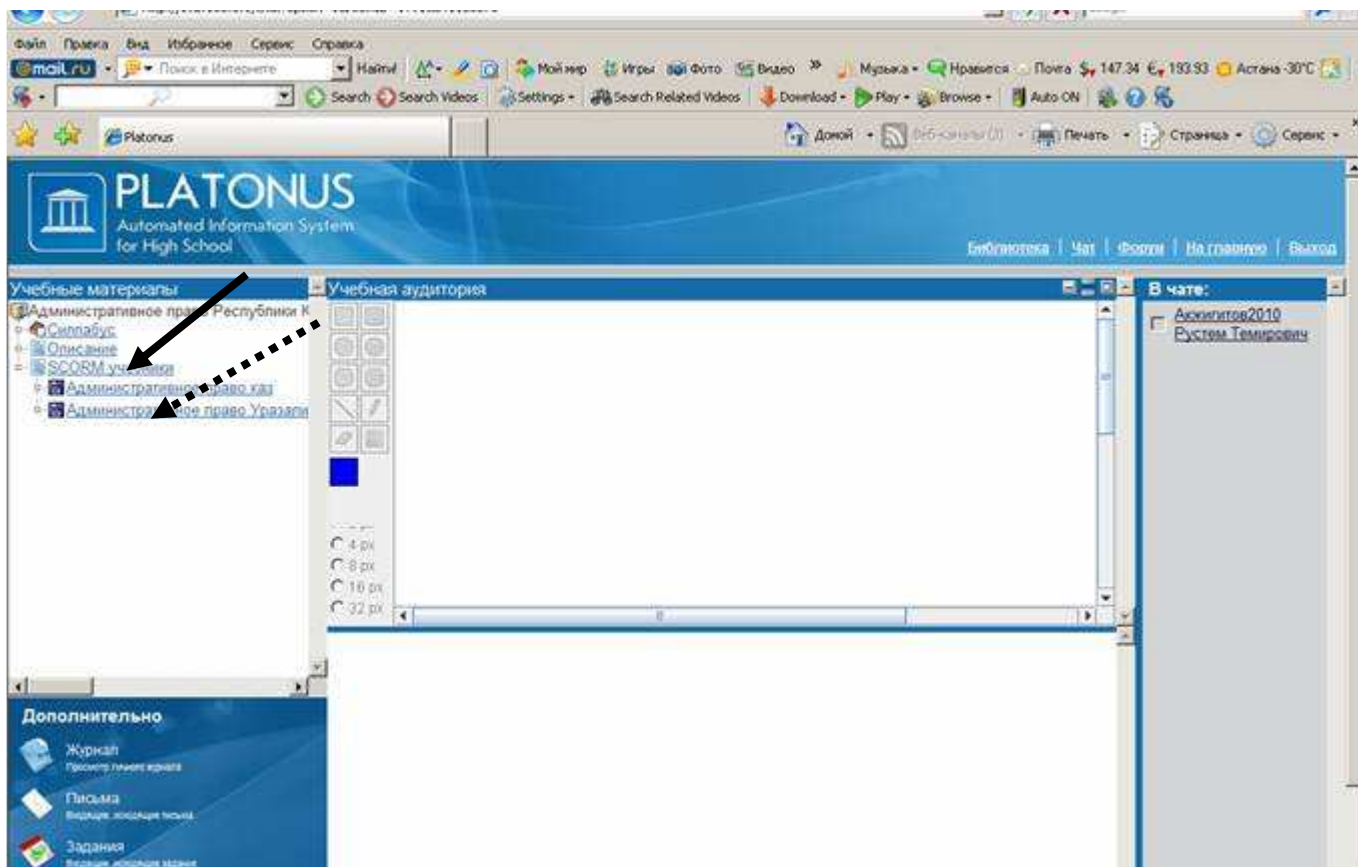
Файл Правка Вид Избранное Сервис Справка

mail.ru Поиск в Интернете Найти Мой мир Игры Фото Видео » Музыка Нравится Почта $ 147.34 € 193.93 Астана -30°C

Search Search Videos Settings Search Related Videos Download Play Browse Auto ON

Platonus

Домой Веб-каналы (J) Печать Страница Сервис

PLATONUS
Automated Information System for High School

Библиотека | Чат | Форум | На главную | Выход

Учебные материалы

Административное право Республики К
Силлабус
Описание
SCORM учебники
Административное право каз
Административное право Уразали

Учебная аудитория

4 px
8 px
16 px
32 px

В чате:

Аскингитов2010 Рустем Темирович

Дополнительно

Журнал
Просмотр личного журнала

Письма
Входящие, исходящие письма

Задания
Входящие, исходящие задания